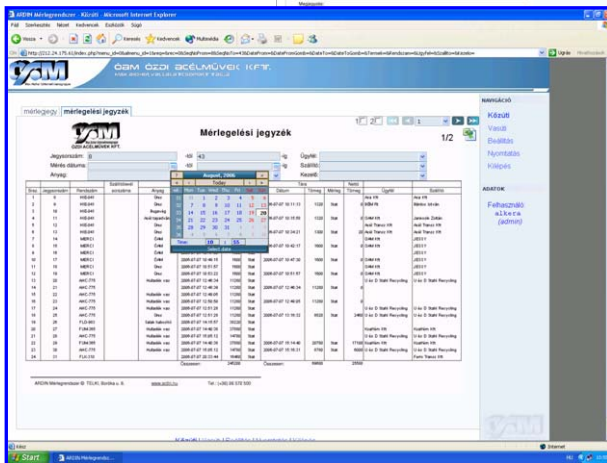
Megjegyzés

ARDIN Mérlegrendszer - Készült - Microsoft Internet Explorer

Fájl Szerkesztés Nézet Kedvencek Eszközök Súgó

Vissza Keresés Kedvencek Multimédia

Ugrás Hivatkozások

ÓAM ÓZDI ACÉLMŰVEK KFT.

mérlegegy mérlegelési jegyzék

Mérlegelési jegyzék

1/2

Jegyzőszám: 0 -től 43 -ig

Mérés dátuma: -től -ig

Anyag:

Ügyfél:

Szállító:

Kezelő:

August, 2006

Today

wk Mon Tue Wed Thu Fri Sat Sun

31 1 2 3 4 5 6

7 8 9 10 11 12 13

14 15 16 17 18 19 20

21 22 23 24 25 26 27

28 29 30 31 1 2 3

Time: 10 : 25

Select date

Sor Jegyzőszám Rendszám Szállítólevél száma Anyag Dátum Tömeg Mérleg Tömeg Ügyfél Szállító

Összesen: 245280 54660 29550

NAVIGÁCIÓ

Készült

Vásárló

Beállítás

Nyomtatás

Kilépés

ADATOK

Felhasználó: alkera (admin)

ARDIN Mérlegrendszer © TELIKI Bordina u. 9. www.ardin.hu Tel.: (+36) 06 578 500

Kész

Internet

Start

ARDIN Mérlegrendsz...